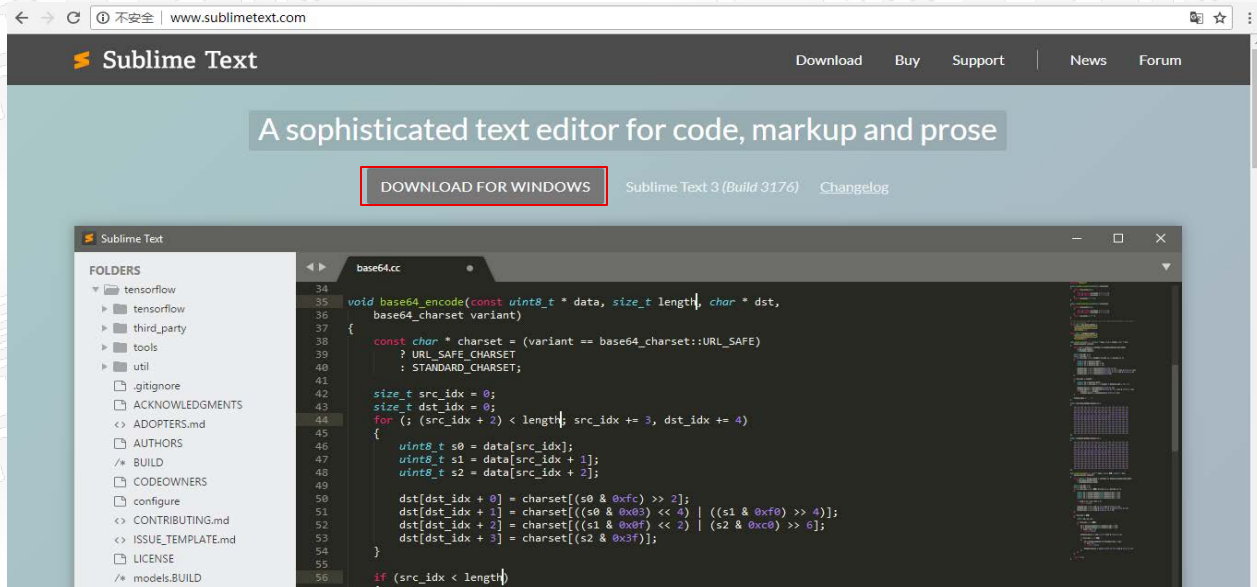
不安全 | www.sublimetext.com

Sublime Text

Download Buy Support News Forum

A sophisticated text editor for code, markup and prose

DOWNLOAD FOR WINDOWS Sublime Text 3 (Build 3176) Changelog

Sublime Text

FOLDERS
tensorflow
tensorflow
third_party
tools
util
.gitignore
ACKNOWLEDGMENTS
ADOPTERS.md
AUTHORS
BUILD
CODEOWNERS
configure
CONTRIBUTING.md
ISSUE_TEMPLATE.md
LICENSE
models.BUILD

base64.cc

34
35 void base64_encode(const uint8_t * data, size_t length, char * dst,
36     base64_charset variant)
37 {
38     const char * charset = (variant == base64_charset::URL_SAFE)
39         ? URL_SAFE_CHARSET
40         : STANDARD_CHARSET;
41
42     size_t src_idx = 0;
43     size_t dst_idx = 0;
44     for (; (src_idx + 2) < length; src_idx += 3, dst_idx += 4)
45     {
46         uint8_t s0 = data[src_idx];
47         uint8_t s1 = data[src_idx + 1];
48         uint8_t s2 = data[src_idx + 2];
49
50         dst[dst_idx + 0] = charset[(s0 & 0xfc) >> 2];
51         dst[dst_idx + 1] = charset[((s0 & 0x03) << 4) | ((s1 & 0xf0) >> 4)];
52         dst[dst_idx + 2] = charset[((s1 & 0x0f) << 2) | (s2 & 0xc0) >> 6];
53         dst[dst_idx + 3] = charset[(s2 & 0x3f)];
54     }
55
56     if (src_idx < length)